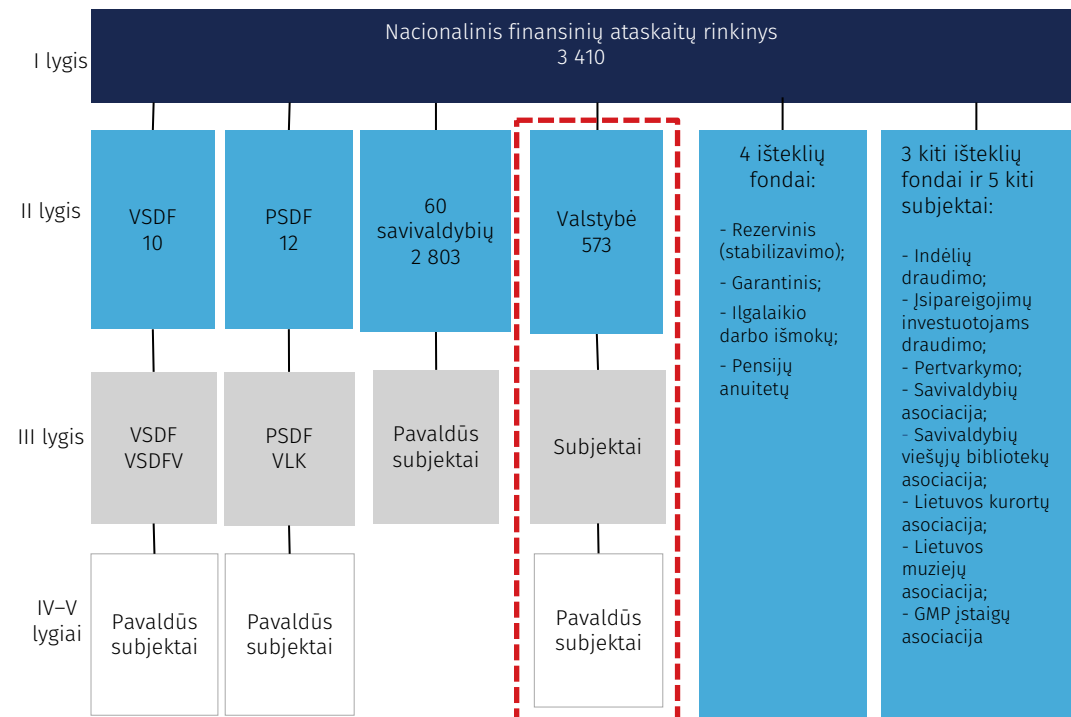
I lygis

Nacionalinis finansinių ataskaitų rinkinys
3 410

II lygis

VSDF
10

PSDF
12

60 savivaldybių
2 803

Valstybė
573

4 išteklių fondai:

- Rezervinis (stabilizavimo);
- Garantinis;
- Ilgalaikio darbo išmokų;
- Pensijų anuitetų

3 kiti išteklių fondai ir 5 kiti subjektai:

- Indėlių draudimo;
- Įsipareigojimų investuotojams draudimo;
- Pertvarkymo;
- Savivaldybių asociacija;
- Savivaldybių viešųjų bibliotekų asociacija;
- Lietuvos kurortų asociacija;
- Lietuvos muziejų asociacija;
- GMP įstaigų asociacija

III lygis

VSDF
VSDFV

PSDF
VLK

Pavaldūs subjektai

Subjektai

IV–V lygiai

Pavaldūs subjektai

Pavaldūs subjektai

Pavaldūs subjektai